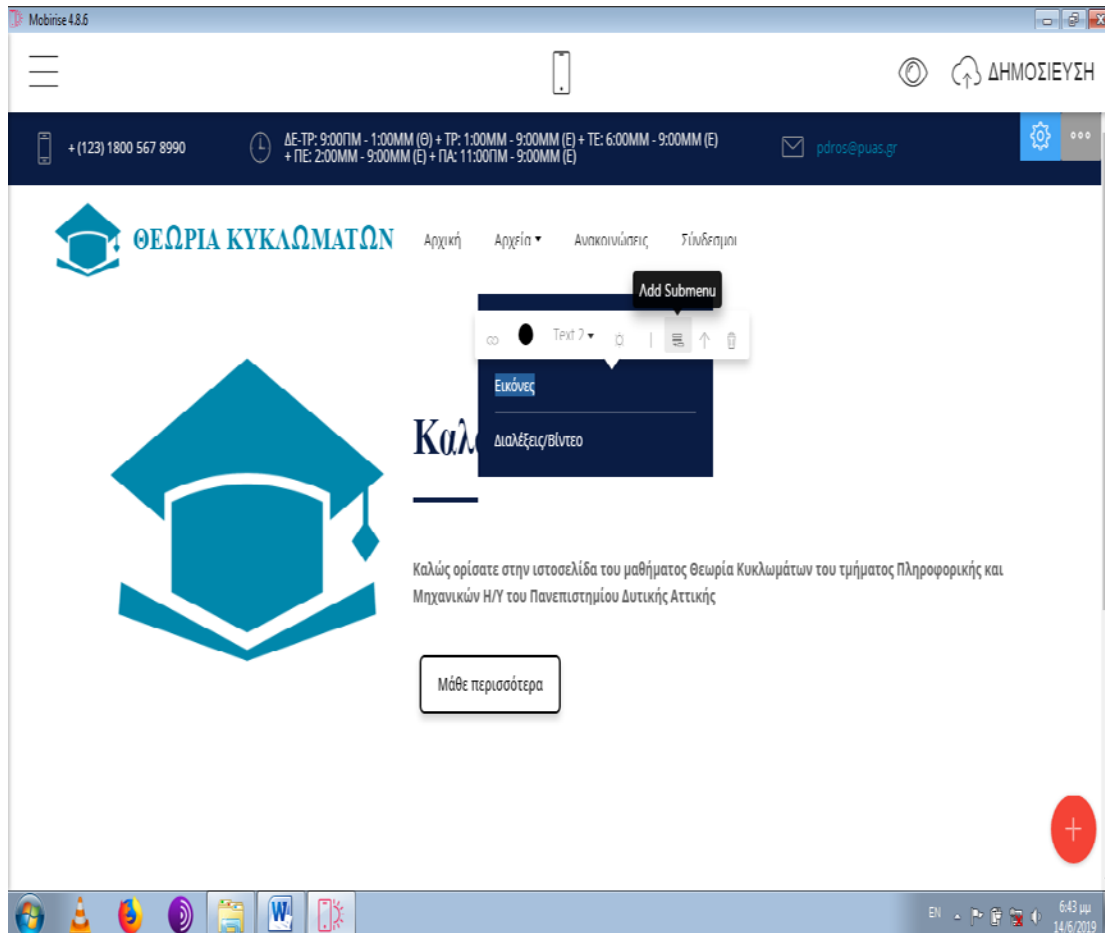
Mobirise 4.8.6

ΔΗΜΟΣΙΕΥΣΗ

+ (123) 1800 567 8990

ΔΕ-ΤΡ: 9:00ΠΜ - 1:00ΜΜ (Θ) + ΤΡ: 1:00ΜΜ - 9:00ΜΜ (Ε) + ΤΕ: 6:00ΜΜ - 9:00ΜΜ (Ε) + ΠΕ: 2:00ΜΜ - 9:00ΜΜ (Ε) + ΠΑ: 11:00ΠΜ - 9:00ΜΜ (Ε)

pdros@puas.gr

ΘΕΩΡΙΑ ΚΥΚΛΩΜΑΤΩΝ

Αρχική Αρχεία ▾ Ανακοινώσεις Σύνδεσμοι

Add Submenu

Text 2 ▾

Εικόνες

Διαλέξεις/Βίντεο

Καλ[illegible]

Καλώς ορίσατε στην ιστοσελίδα του μαθήματος Θεωρία Κυκλωμάτων του τμήματος Πληροφορικής και Μηχανικών Η/Υ του Πανεπιστημίου Δυτικής Αττικής

Μάθε περισσότερα

+

EN

6:43 μμ
14/6/2019